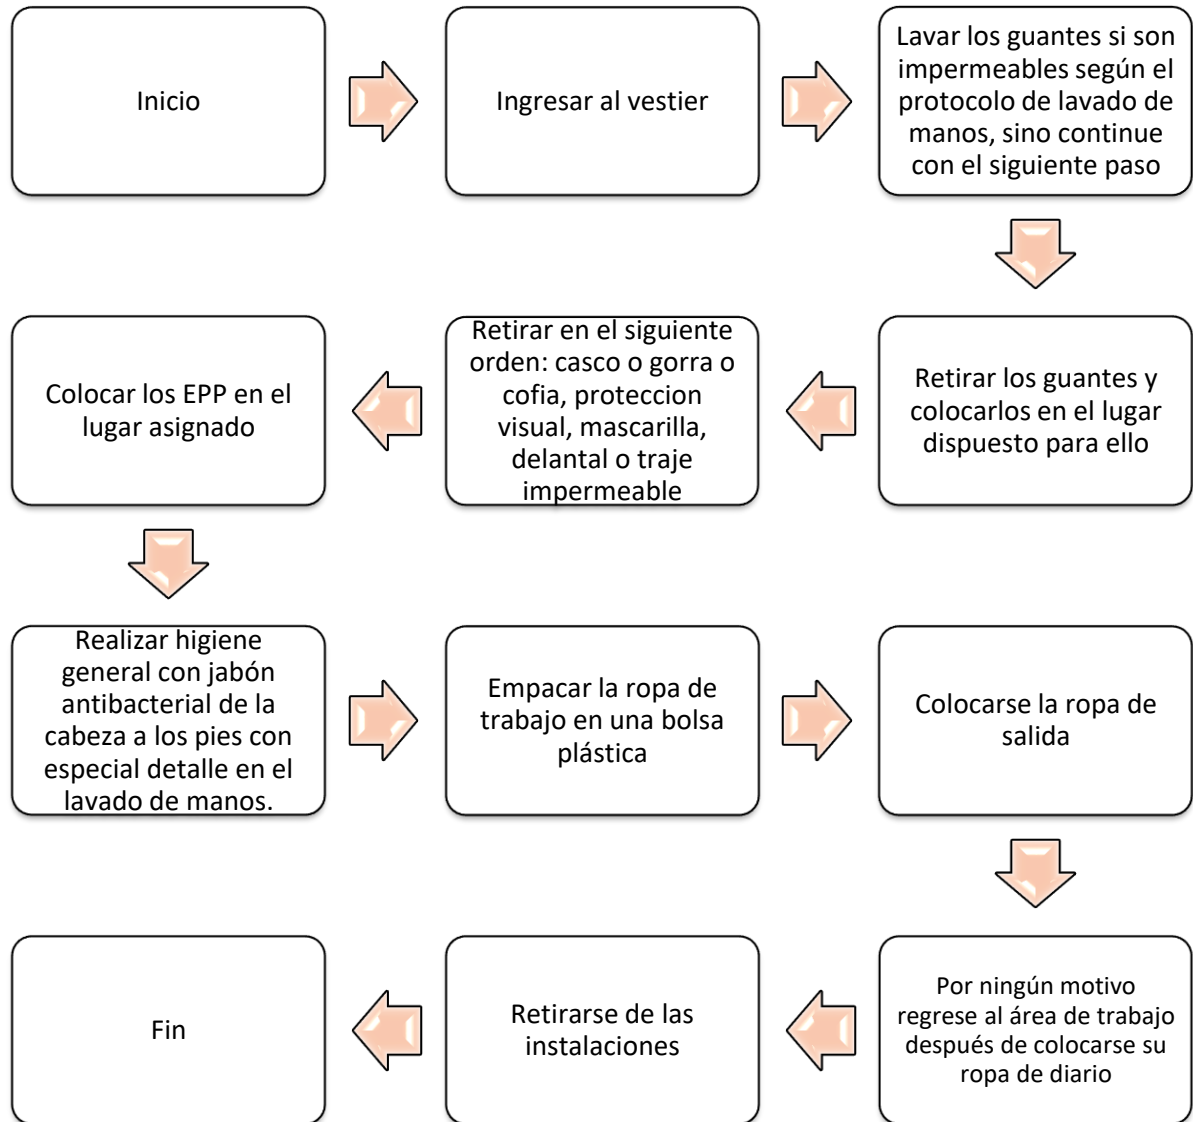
Inicio

Ingresar al vestier

Lavar los guantes si son impermeables según el protocolo de lavado de manos, sino continue con el siguiente paso

Retirar los guantes y colocarlos en el lugar dispuesto para ello

Retirar en el siguiente orden: casco o gorra o cofia, proteccion visual, mascarilla, delantal o traje impermeable

Colocar los EPP en el lugar asignado

Realizar higiene general con jabón antibacterial de la cabeza a los pies con especial detalle en el lavado de manos.

Empacar la ropa de trabajo en una bolsa plástica

Colocarse la ropa de salida

Por ningún motivo regrese al área de trabajo después de colocarse su ropa de diario

Retirarse de las instalaciones

Fin